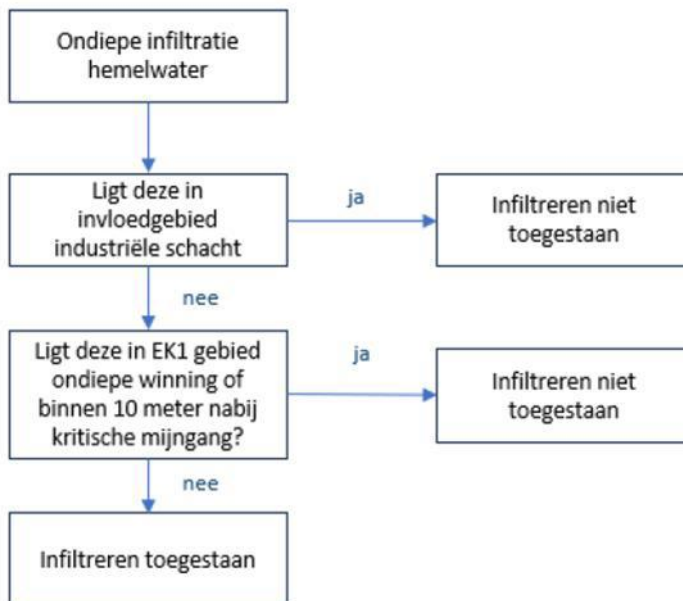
Ondiepe infiltratie hemelwater

Ligt deze in invloedgebied industriële schacht

ja

Infiltreren niet toegestaan

nee

Ligt deze in EK1 gebied ondiepe winning of binnen 10 meter nabij kritische mijngang?

ja

Infiltreren niet toegestaan

nee

Infiltreren toegestaan